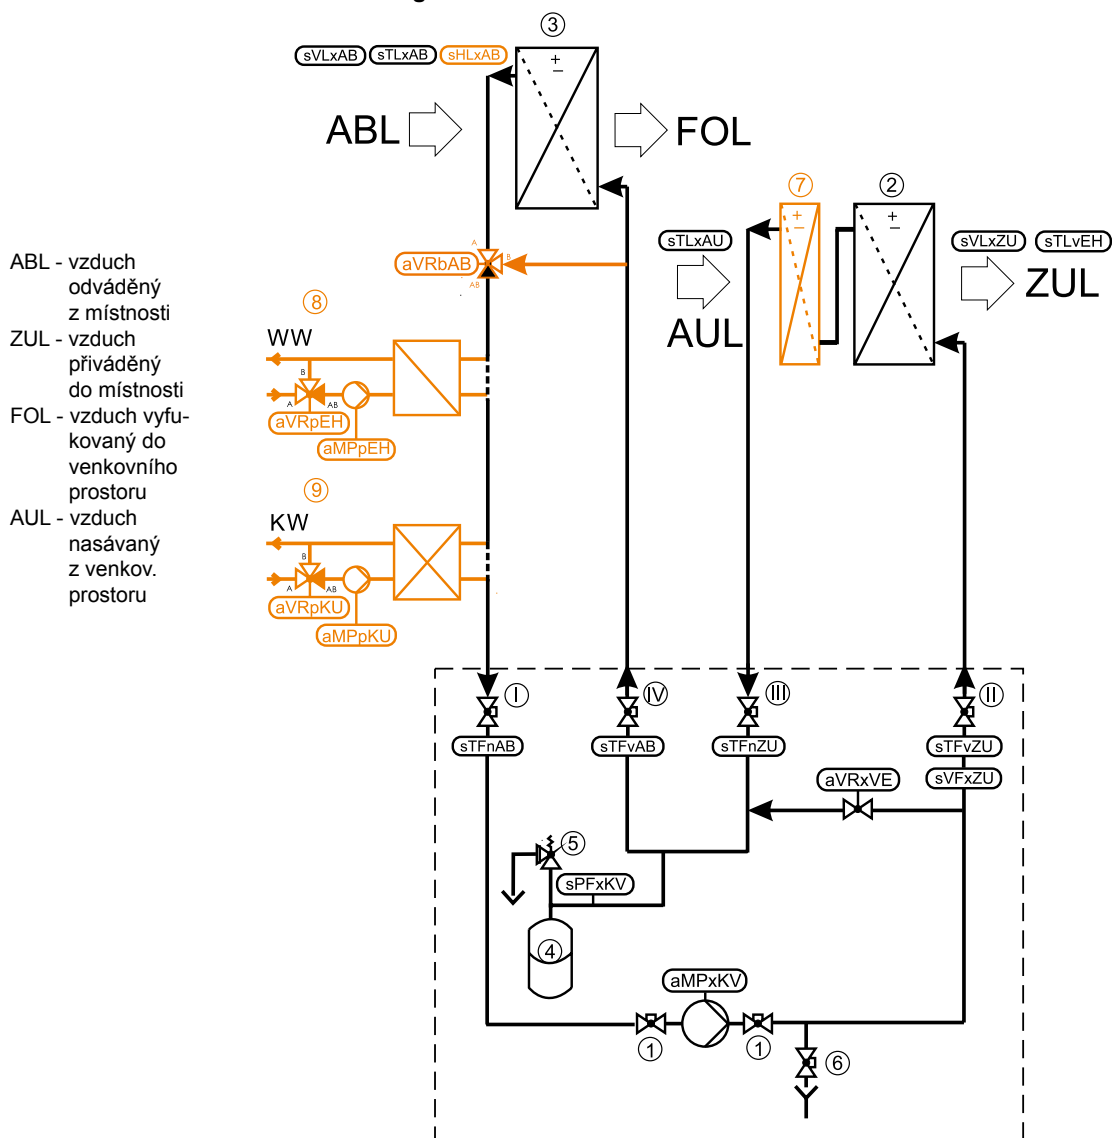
ABL - vzduch odváděný z místnosti
ZUL - vzduch přiváděný do místnosti
FOL - vzduch vyfukovaný do venkovního prostoru
AUL - vzduch nasávaný z venkov. prostoru

③
sVLxAB sTLxAB sHLxAB
ABL
FOL
aVRbAB
A B AB
⑦ ②
sTLxAU
sVLxZU sTLvEH
ZUL
AUL
⑧
WW
B
A AB
aVRpEH
aMPpEH
⑨
KW
B
A AB
aVRpKU
aMPpKU
Ⓘ Ⓘⅴ Ⓘⅱⅰ Ⓘⅰ
sTFnAB sTFvAB sTFnZU sTFvZU
aVRxVE sVFxZU
⑤
sPFxKV
④
aMPxKV
① ① ⑥